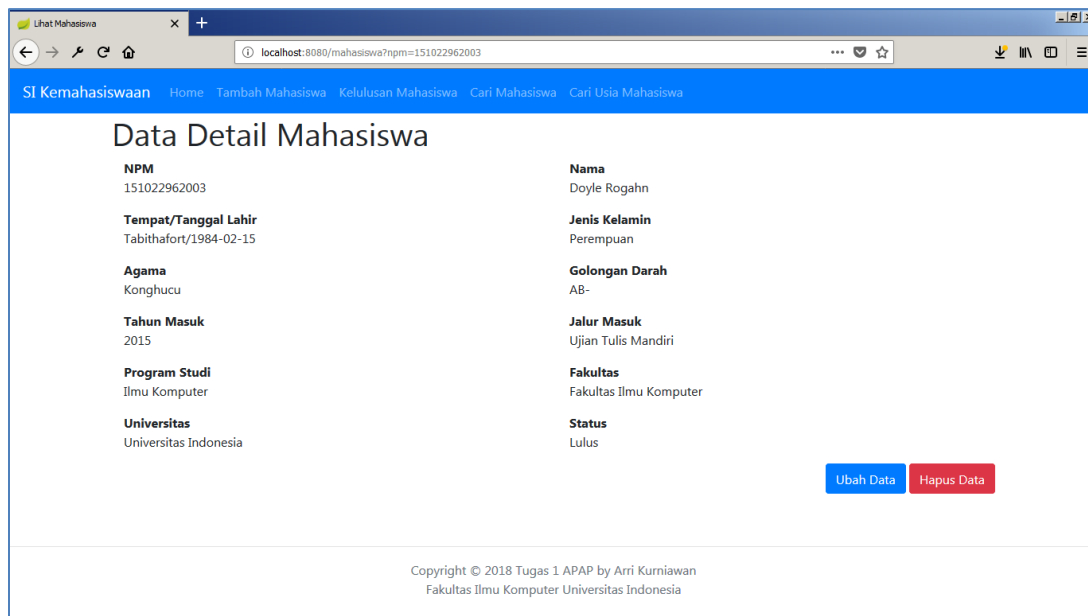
Lihat Mahasiswa

localhost:8080/mahasiswa?npm=151022962003

SI Kemahasiswaan Home Tambah Mahasiswa Kelulusan Mahasiswa Cari Mahasiswa Cari Usia Mahasiswa

Data Detail Mahasiswa

NPM
151022962003

Tempat/Tanggal Lahir
Tabithafort/1984-02-15

Agama
Konghucu

Tahun Masuk
2015

Program Studi
Ilmu Komputer

Universitas
Universitas Indonesia

Nama
Doyle Rogahn

Jenis Kelamin
Perempuan

Golongan Darah
AB-

Jalur Masuk
Ujian Tulis Mandiri

Fakultas
Fakultas Ilmu Komputer

Status
Lulus

Ubah Data Hapus Data

Copyright © 2018 Tugas 1 APAP by Arri Kurniawan
Fakultas Ilmu Komputer Universitas Indonesia